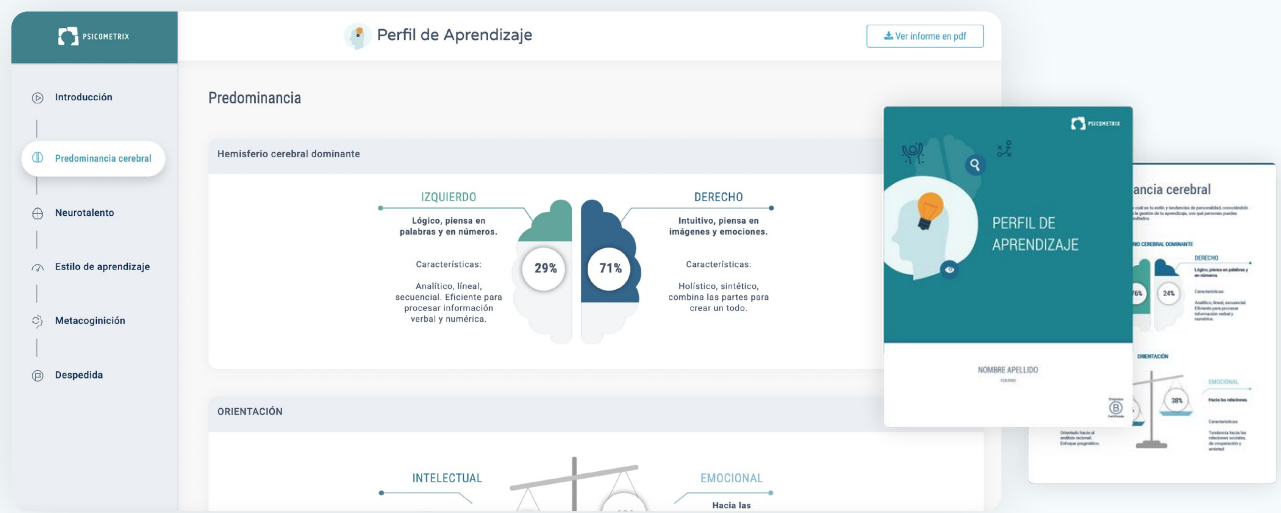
PSICOMETRIX

Perfil de Aprendizaje

Ver informe en pdf

Introducción

Predominancia cerebral

Neurotalento

Estilo de aprendizaje

Metacoginición

Despedida

Predominancia

Hemisferio cerebral dominante

IZQUIERDO

Lógico, piensa en palabras y en números.

Características:

Analítico, lineal, secuencial. Eficiente para procesar información verbal y numérica.

29%

71%

DERECHO

Intuitivo, piensa en imágenes y emociones.

Características:

Holístico, sintético, combina las partes para crear un todo.

ORIENTACIÓN

INTELECTUAL

EMOCIONAL

Hacia las

PSICOMETRIX

PERFIL DE APRENDIZAJE

NOMBRE APELLIDO

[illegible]

ancia cerebral

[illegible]

DERECHO

Lógico, piensa en palabras y en números.

76%

24%

Características:

Analítico, lineal, secuencial. Eficiente para procesar información verbal y numérica.

ORIENTACIÓN

EMOCIONAL

Hacia las relaciones.

38%

Características:

Tendencia hacia las relaciones sociales, de cooperación y amistad

Orientado hacia el análisis racional. Enfoque pragmático.